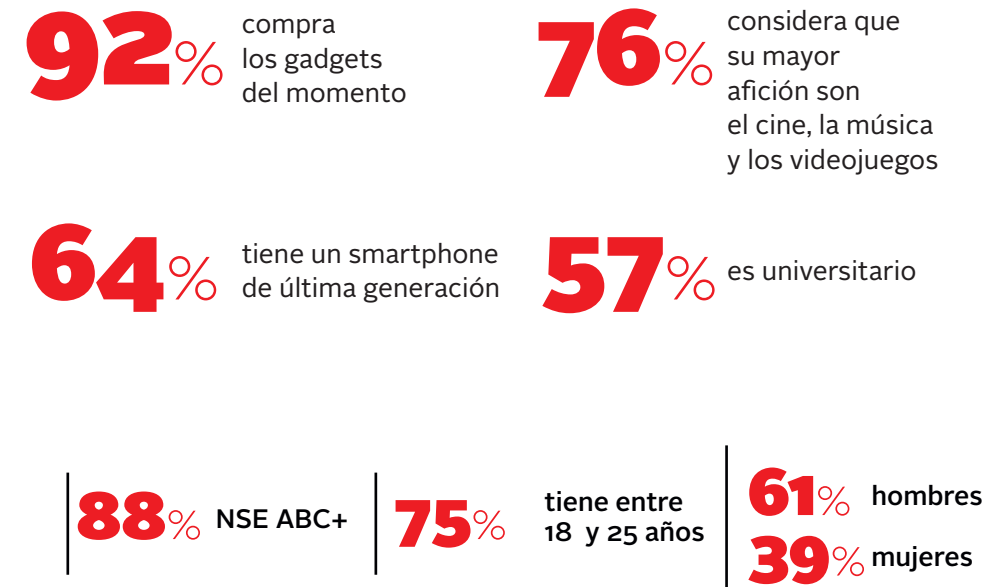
92% compra los gadgets del momento

76% considera que su mayor afición son el cine, la música y los videojuegos

64% tiene un smartphone de última generación

57% es universitario

88% NSE ABC+

75% tiene entre 18 y 25 años

61% hombres

39% mujeres